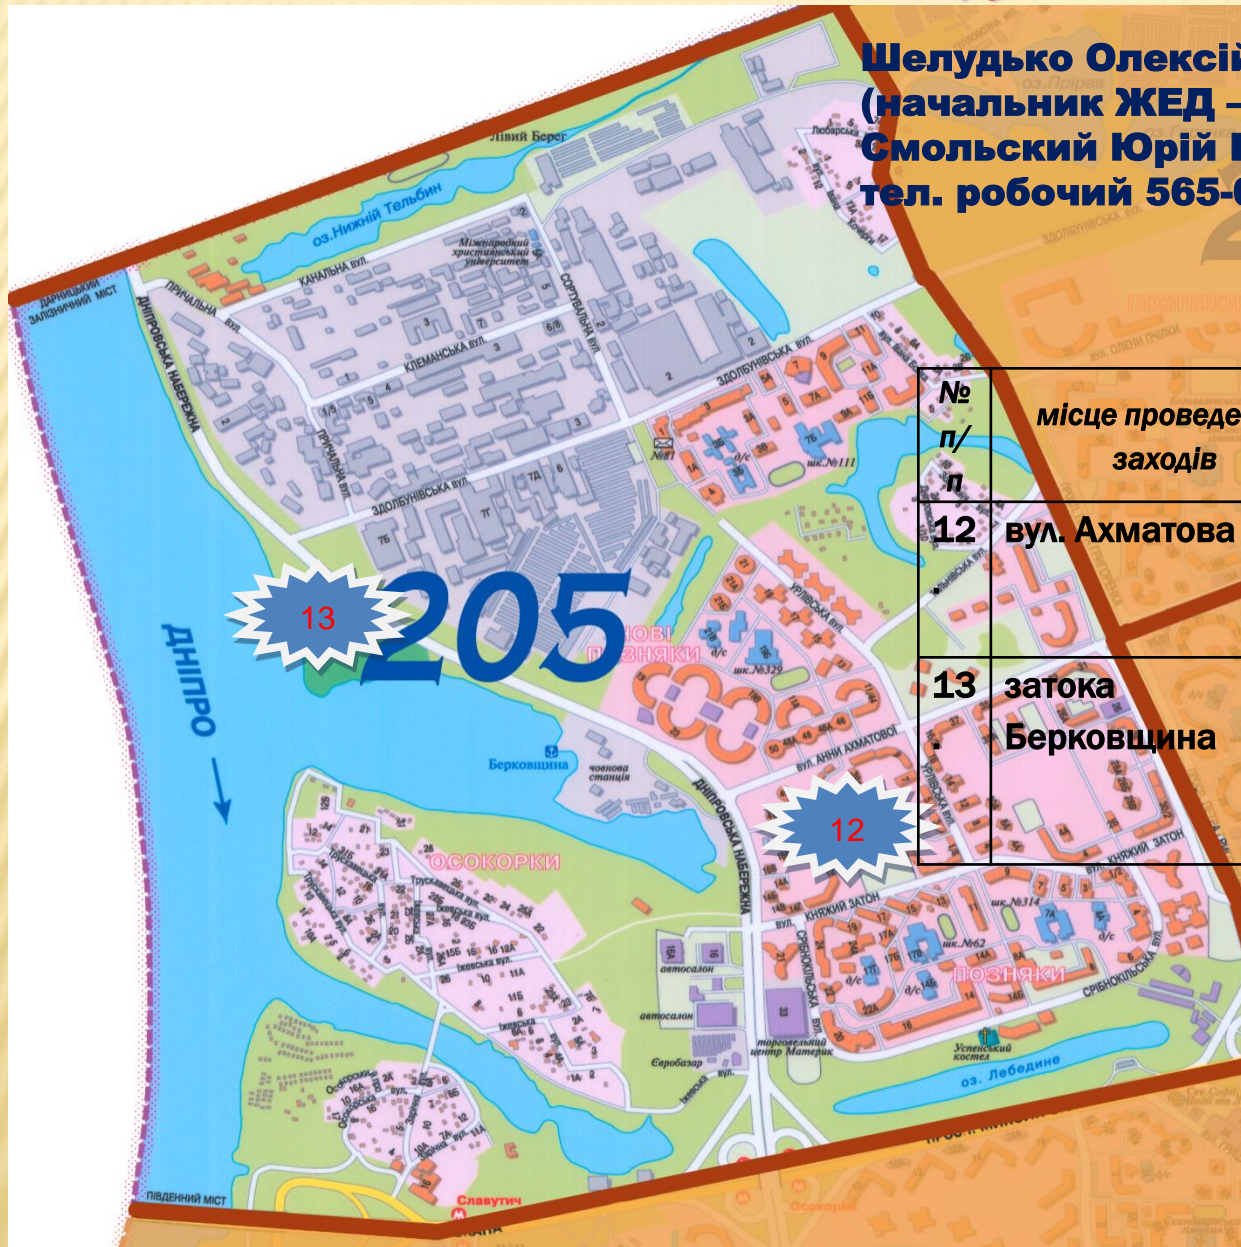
Шелудько Олексій
(начальник ЖЕД –
Смольский Юрій
тел. робочий 565-

| № п/п | місце проведе заходів |
|---|---|
| 12. | вул. Ахматова |
| 13. | затока Берковщина |

205

13

12

ДНІПРО

оз. Нижній Тельбин

Лівий Берег

Міжнародний християнський університет

КАНАЛЬНА вул.

ПРИЧАЛЬНА вул.

КЛЕМАНСЬКА вул.

СОРТУВАЛЬНА вул.

ЗДОЛБУНІВСЬКА вул.

ДНІПРОВСЬКА НАБЕРЕЖНА

ДАРНИЦЬКИЙ ЗАЛІЗНИЧНИЙ МІСТ

НОВІ ПОЗНЯКИ

ОСОКОРКИ

ПОЗНЯКИ

Берковщина

човнова станція

вул. АННИ АХМАТОВОЇ

КНЯЖИЙ ЗАТОН

СРІБНОКІЛЬСЬКА вул.

Труханівська вул.

Іжевська вул.

автосалон

Євробазар

торговельний центр Материк

Успенський костел

оз. Лебедине

ПІВДЕННИЙ МІСТ

Славутич

шк.№111

шк.№329

шк.№314

шк.№62

Любарська

оз. Прірва

ПОЗНЯКИ

вул. ОЛЕНИ ПЧІЛКИ

ЗДОЛБУНІВСЬКА вул.